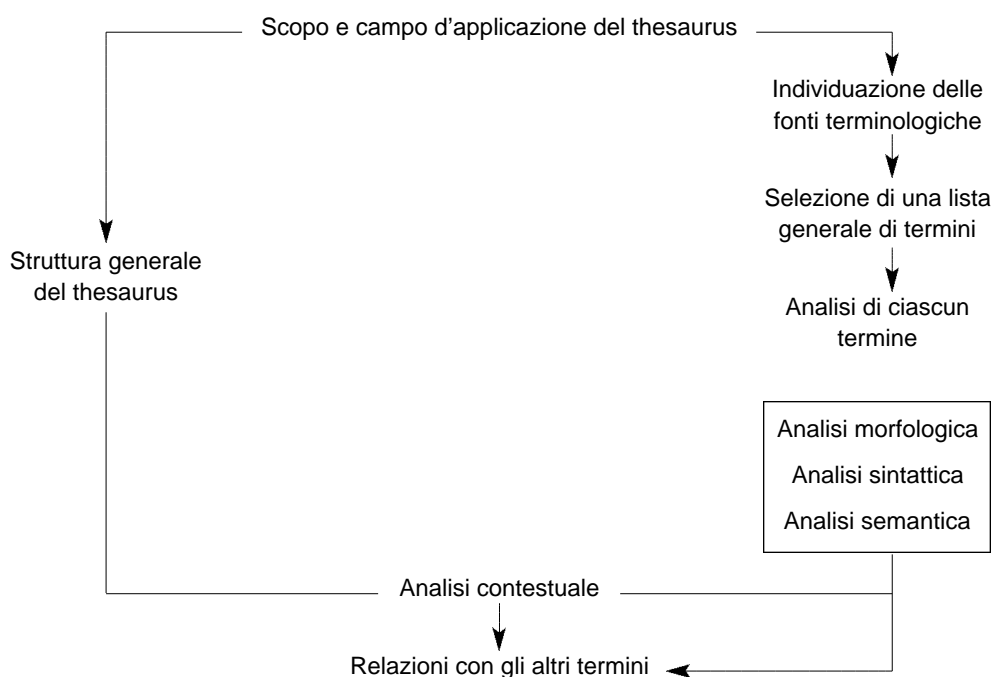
Scopo e campo d’applicazione del thesaurus

Individuazione delle fonti terminologiche

Selezione di una lista generale di termini

Analisi di ciascun termine

Struttura generale del thesaurus

Analisi morfologica

Analisi sintattica

Analisi semantica

Analisi contestuale

Relazioni con gli altri termini